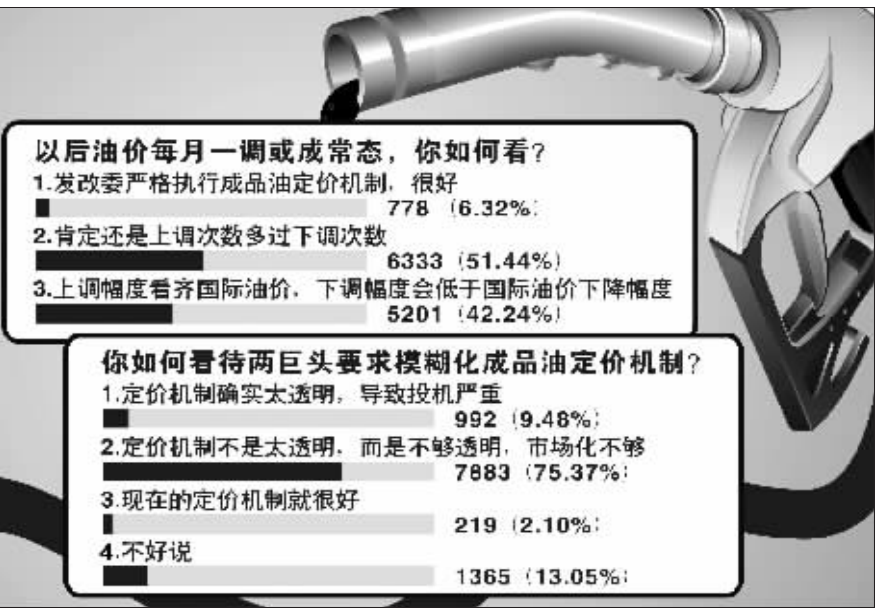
以后油价每月一调或成常态，你如何看？
1.发改委严格执行成品油定价机制，很好
778（6.32%）
2.肯定还是上调次数多过下调次数
6333（51.44%）
3.上调幅度看齐国际油价，下调幅度会低于国际油价下降幅度
5201（42.24%）

你如何看待两巨头要求模糊化成品油定价机制？
1.定价机制确实太透明，导致投机严重
992（9.48%）
2.定价机制不是太透明，而是不够透明，市场化不够
7883（75.37%）
3.现在的定价机制就很好
219（2.10%）
4.不好说
1365（13.05%）